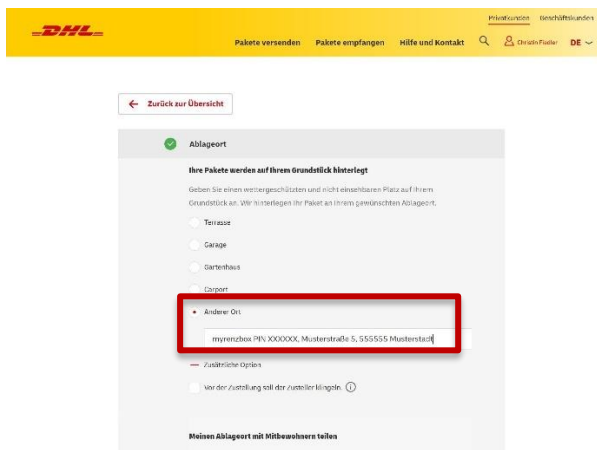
DHL

Privatkunden Geschäftskunden

Pakete versenden Pakete empfangen Hilfe und Kontakt Christin Fiedler DE

Zurück zur Übersicht

Ablageort

Ihre Pakete werden auf Ihrem Grundstück hinterlegt

Geben Sie einen wettergeschützten und nicht einsehbaren Platz auf Ihrem Grundstück an. Wir hinterlegen Ihr Paket an Ihrem gewünschten Ablageort.

Terrasse

Garage

Gartenhaus

Carport

Anderer Ort

myrenzbox PIN XXXXXX, Musterstraße 5, 555555 Musterstadt

Zusätzliche Option

Vor der Zustellung soll der Zusteller klingeln.

Meinen Ablageort mit Mitbewohnern teilen